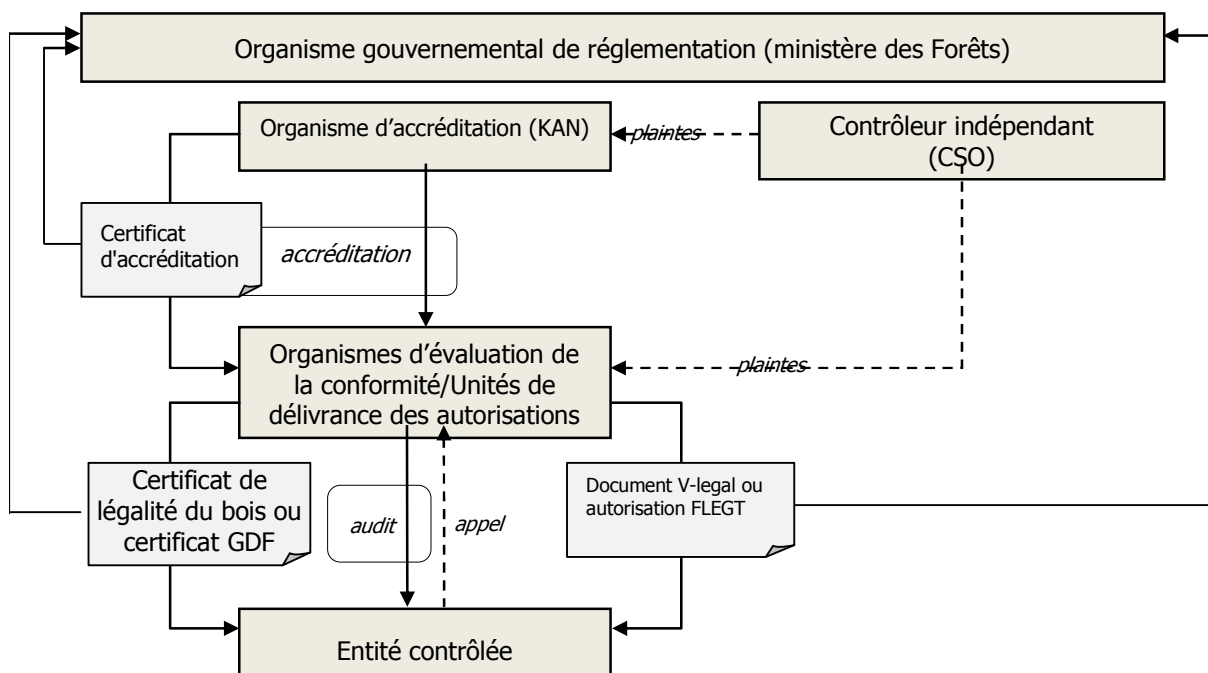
Organisme gouvernemental de réglementation (ministère des Forêts)

Organisme d'accréditation (KAN)

plaintes

Contrôleur indépendant (CSO)

Certificat d'accréditation

accréditation

Organismes d'évaluation de la conformité/Unités de délivrance des autorisations

plaintes

Certificat de légalité du bois ou certificat GDF

audit

appel

Document V-legal ou autorisation FLEGT

Entité contrôlée